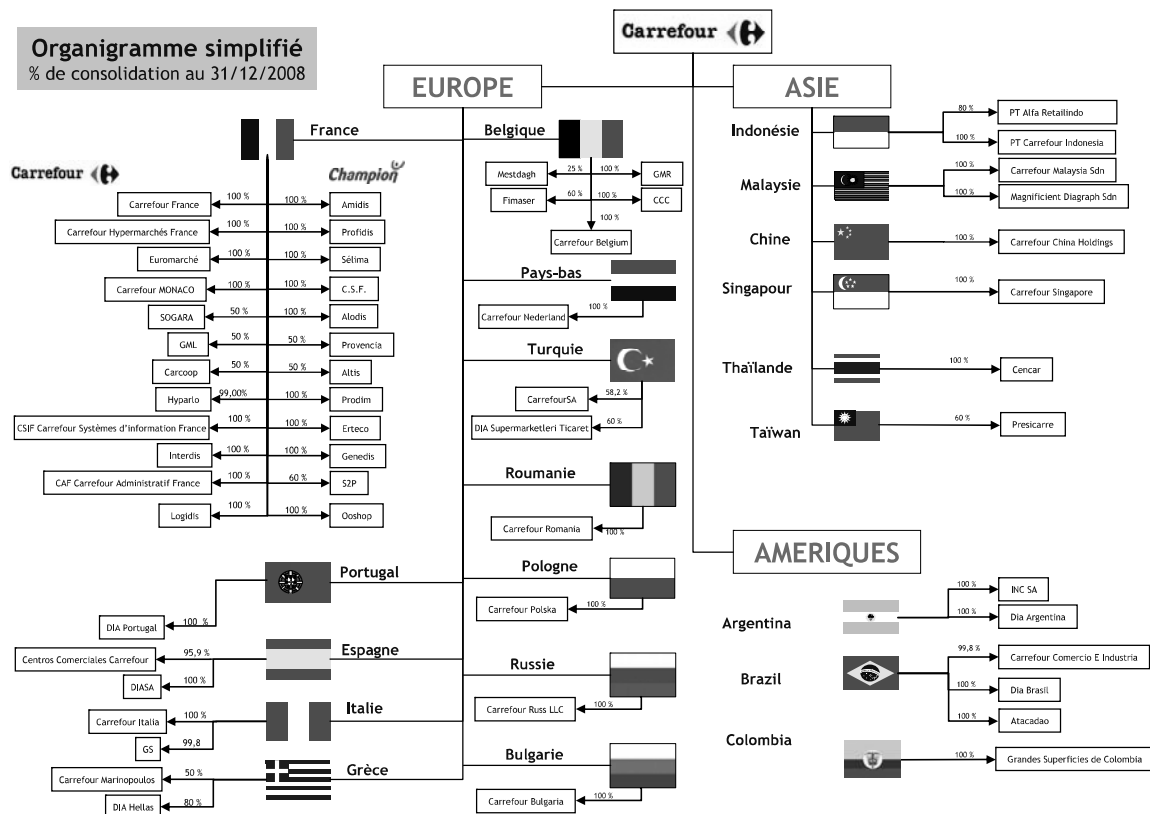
Organigramme simplifié
% de consolidation au 31/12/2008

Carrefour

EUROPE

ASIE

France

Carrefour

Champion

Carrefour France 100 % 100 % Amidis
Carrefour Hypermarchés France 100 % 100 % Profidis
Euromarché 100 % 100 % Sélima
Carrefour MONACO 100 % 100 % C.S.F.
SOGARA 50 % 100 % Alodis
GML 50 % 50 % Provencia
Carcoop 50 % 50 % Altis
Hyparlo 99,00% 100 % Prodim
CSIF Carrefour Systèmes d'information France 100 % 100 % Erteco
Interdis 100 % 100 % Genedis
CAF Carrefour Administratif France 100 % 60 % S2P
Logidis 100 % 100 % Ooshop

Belgique
Mestdagh 25 % 100 % GMR
Fimaser 60 % 100 % CCC
100 %
Carrefour Belgium

Pays-bas
100 %
Carrefour Nederland

Turquie
CarrefourSA 58,2 %
DIA Supermarketleri Ticaret 60 %

Roumanie
Carrefour Romania 100 %

Pologne
Carrefour Polska 100 %

Russie
Carrefour Russ LLC 100 %

Bulgarie
Carrefour Bulgaria 100 %

Portugal
DIA Portugal 100 %

Espagne
Centros Comerciales Carrefour 95,9 %
DIASA 100 %

Italie
Carrefour Italia 100 %
GS 99,8

Grèce
Carrefour Marinopoulos 50 %
DIA Hellas 80 %

Indonésie
80 % PT Alfa Retailindo
100 % PT Carrefour Indonesia

Malaysie
100 % Carrefour Malaysia Sdn
100 % Magnificient Diagraph Sdn

Chine
100 % Carrefour China Holdings

Singapour
100 % Carrefour Singapore

Thaïlande
100 % Cencar

Taïwan
60 % Presicarre

AMERIQUES

Argentina
100 % INC SA
100 % Dia Argentina

Brazil
99,8 % Carrefour Comercio E Industria
100 % Dia Brasil
100 % Atacadao

Colombia
100 % Grandes Superficies de Colombia